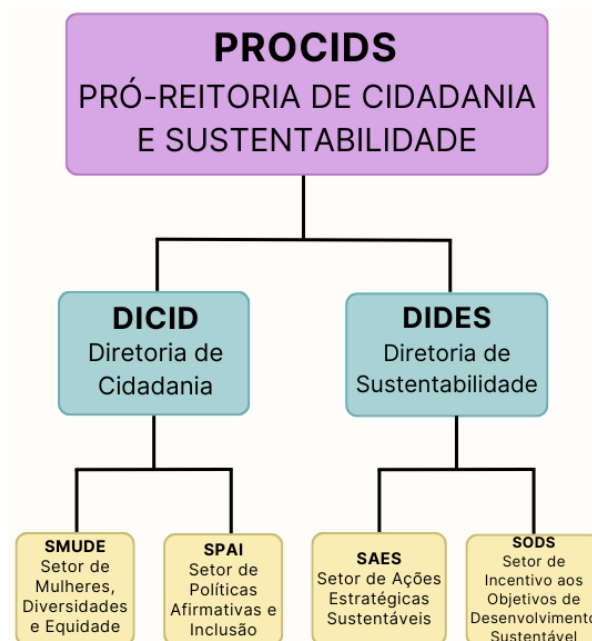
PROCIDS
PRÓ-REITORIA DE CIDADANIA E SUSTENTABILIDADE

DICID
Diretoria de Cidadania

DIDES
Diretoria de Sustentabilidade

SMUDE
Setor de Mulheres, Diversidades e Equidade

SPAI
Setor de Políticas Afirmativas e Inclusão

SAES
Setor de Ações Estratégicas Sustentáveis

SODS
Setor de Incentivo aos Objetivos de Desenvolvimento Sustentável